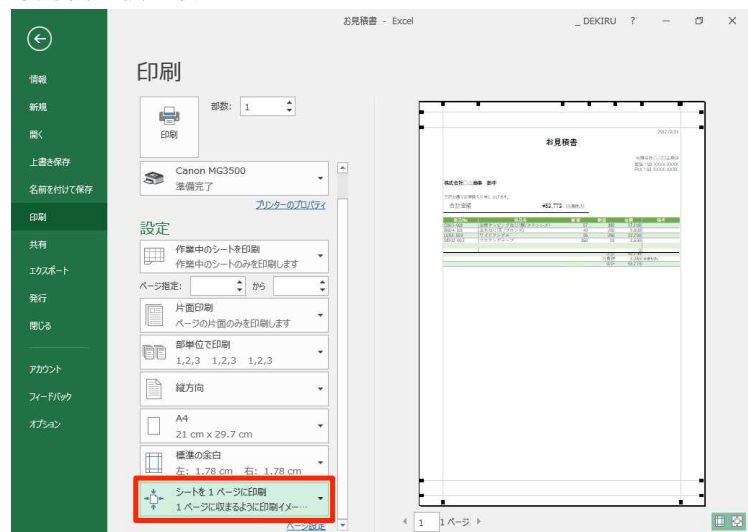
お見積書 - Excel

_DEKIRU ? − ❐ ×

情報

新規

開く

上書き保存

名前を付けて保存

印刷

共有

エクスポート

発行

閉じる

アカウント

フィードバック

オプション

印刷

部数: 1

印刷

Canon MG3500
準備完了

プリンターのプロパティ

設定

作業中のシートを印刷
作業中のシートのみを印刷します

ページ指定: から

片面印刷
ページの片面のみを印刷します

部単位で印刷
1,2,3 1,2,3 1,2,3

縦方向

A4
21 cm x 29.7 cm

標準の余白
左: 1.78 cm 右: 1.78 cm

シートを 1 ページに印刷
1 ページに収まるように印刷イメー...

ページ設定

お見積書

合計金額 ¥52,772

1 /1 ページ